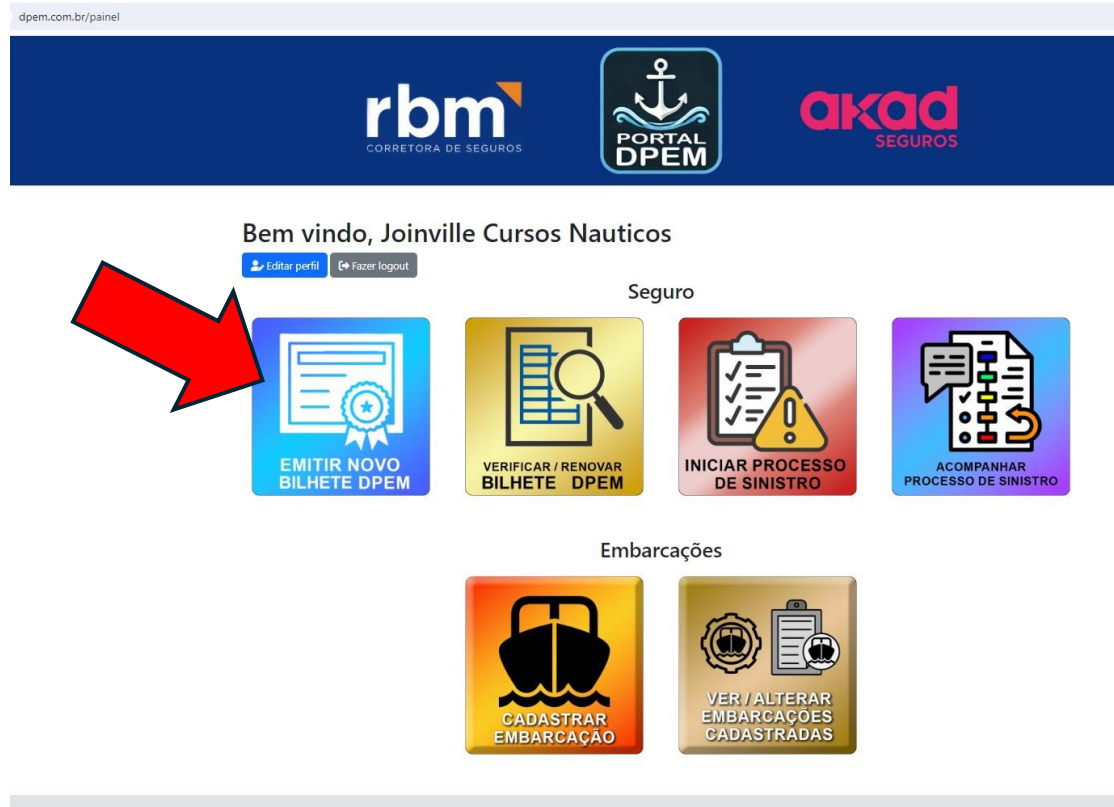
dpem.com.br/painel

rbm
CORRETORA DE SEGUROS

PORTAL
DPEM

akad
SEGUROS

Bem vindo, Joinville Cursos Nauticos

Editar perfil
Fazer logout

Seguro

EMITIR NOVO BILHETE DPEM

VERIFICAR / RENOVAR BILHETE DPEM

INICIAR PROCESSO DE SINISTRO

ACOMPANHAR PROCESSO DE SINISTRO

Embarcações

CADASTRAR EMBARCAÇÃO

VER / ALTERAR EMBARCAÇÕES CADASTRADAS